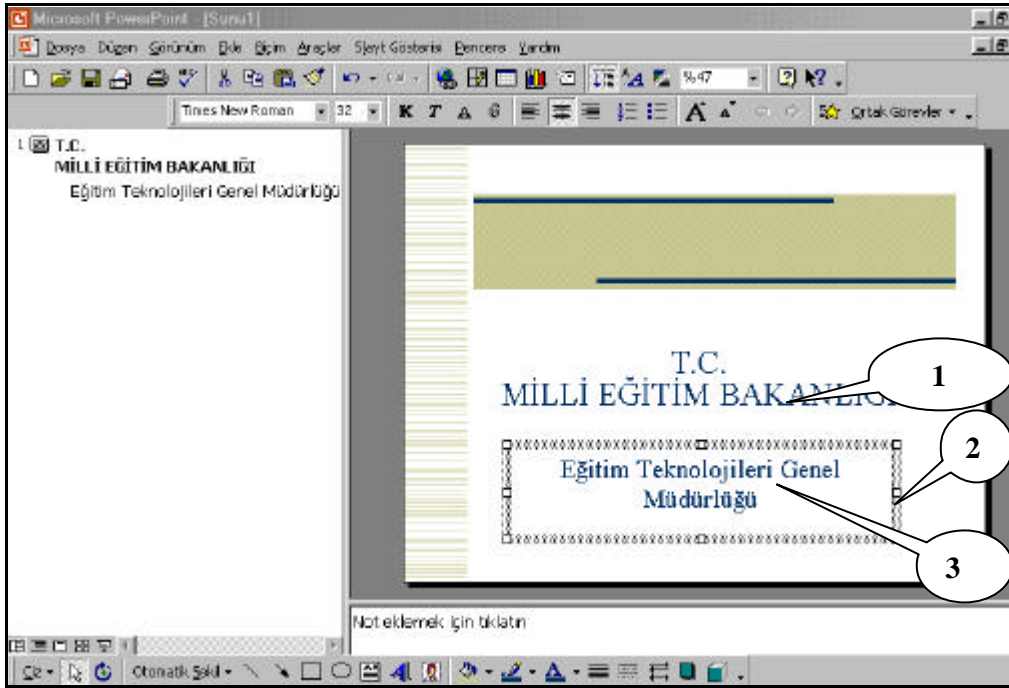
Microsoft PowerPoint - [Sunu1]

Dosya Düzen Görünüm Ekle Biçim Araçlar Slayt Gösterisi Pencere Yardım

%47

Times New Roman 32 K T A S

Ortak Görevler

1 T.C.
MİLLİ EĞİTİM BAKANLIĞI
Eğitim Teknolojileri Genel Müdürlüğü

T.C.
MİLLİ EĞİTİM BAKANLIĞI

Eğitim Teknolojileri Genel Müdürlüğü

1

2

3

Not eklemek için tıklatın

Çiz Otomatik Şekil